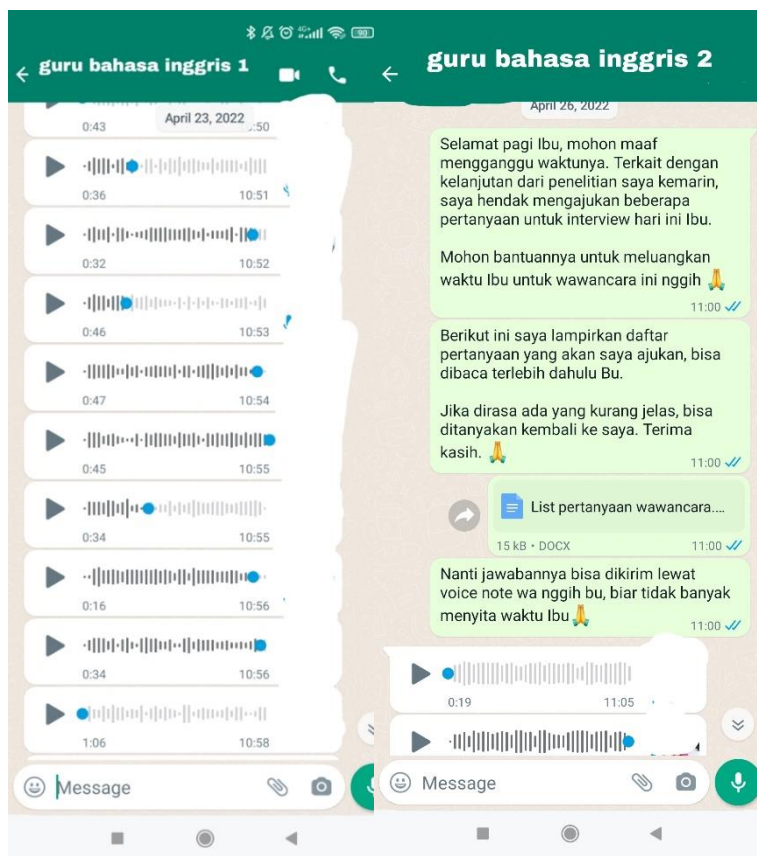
guru bahasa inggris 1

April 23, 2022

0:43 10:50

0:36 10:51

0:32 10:52

0:46 10:53

0:47 10:54

0:45 10:55

0:34 10:55

0:16 10:56

0:34 10:56

1:06 10:58

Message

guru bahasa inggris 2

April 26, 2022

Selamat pagi Ibu, mohon maaf mengganggu waktunya. Terkait dengan kelanjutan dari penelitian saya kemarin, saya hendak mengajukan beberapa pertanyaan untuk interview hari ini Ibu.

Mohon bantuannya untuk meluangkan waktu Ibu untuk wawancara ini nggih 🙏
11:00

Berikut ini saya lampirkan daftar pertanyaan yang akan saya ajukan, bisa dibaca terlebih dahulu Bu.

Jika dirasa ada yang kurang jelas, bisa ditanyakan kembali ke saya. Terima kasih. 🙏
11:00

List pertanyaan wawancara....
15 kB • DOCX 11:00

Nanti jawabannya bisa dikirim lewat voice note wa nggih bu, biar tidak banyak menyita waktu Ibu🙏
11:00

0:19 11:05

Message